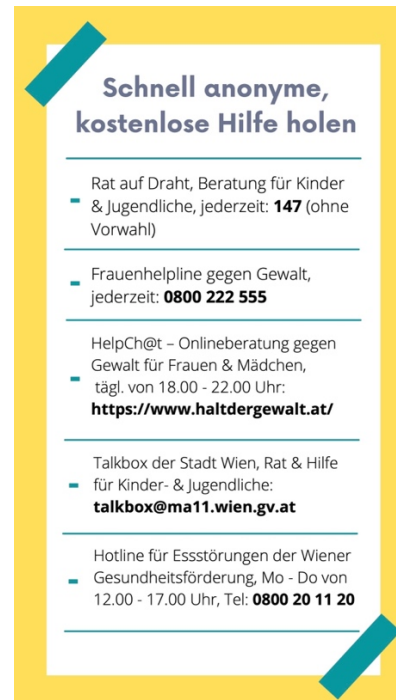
Schnell anonyme, kostenlose Hilfe holen

- Rat auf Draht, Beratung für Kinder & Jugendliche, jederzeit: **147** (ohne Vorwahl)

- Frauenhelpline gegen Gewalt, jederzeit: **0800 222 555**

- HelpCh@t – Onlineberatung gegen Gewalt für Frauen & Mädchen, tägl. von 18.00 - 22.00 Uhr: **https://www.haltdergewalt.at/**

- Talkbox der Stadt Wien, Rat & Hilfe für Kinder- & Jugendliche: **talkbox@ma11.wien.gv.at**

- Hotline für Essstörungen der Wiener Gesundheitsförderung, Mo - Do von 12.00 - 17.00 Uhr, Tel: **0800 20 11 20**